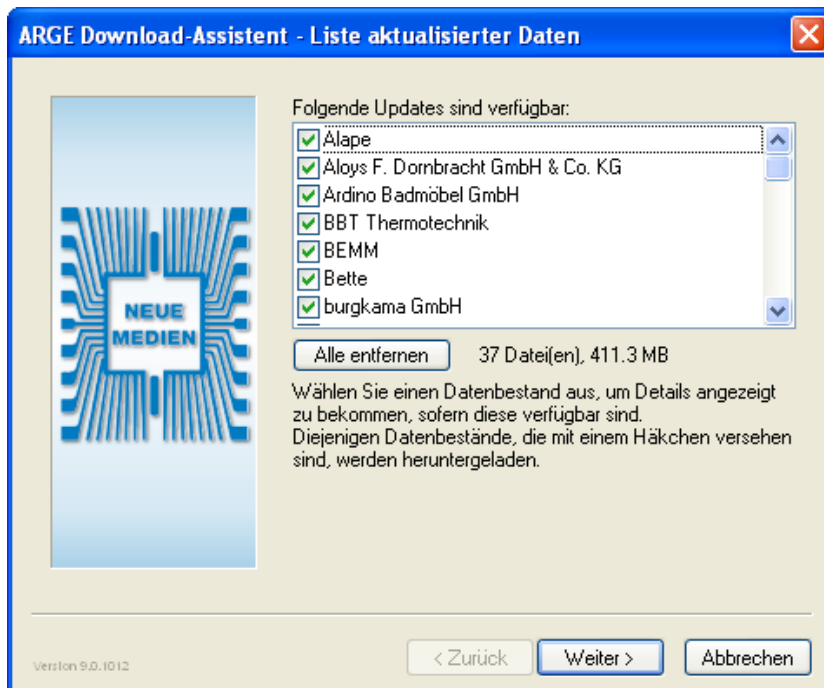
ARGE Download-Assistent - Liste aktualisierter Daten

NEUE MEDIEN

Folgende Updates sind verfügbar:

Alape
Aloys F. Dornbracht GmbH & Co. KG
Ardino Badmöbel GmbH
BBT Thermotechnik
BEMM
Bette
burgkama GmbH

Alle entfernen

37 Datei(en), 411.3 MB

Wählen Sie einen Datenbestand aus, um Details angezeigt zu bekommen, sofern diese verfügbar sind.
Diejenigen Datenbestände, die mit einem Häkchen versehen sind, werden heruntergeladen.

Version 9.0.1012

< Zurück

Weiter >

Abbrechen